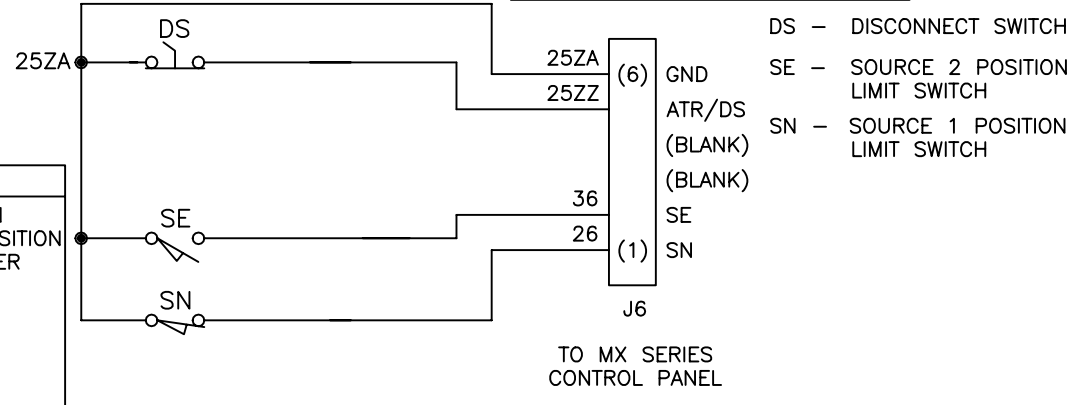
DS
25ZA
25ZA
25ZZ
(6) GND
ATR/DS
(BLANK)
(BLANK)
36
SE
26
(1) SN
J6
TO MX SERIES CONTROL PANEL
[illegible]
SITION
ER
SE
SN
DS – DISCONNECT SWITCH
SE – SOURCE 2 POSITION LIMIT SWITCH
SN – SOURCE 1 POSITION LIMIT SWITCH